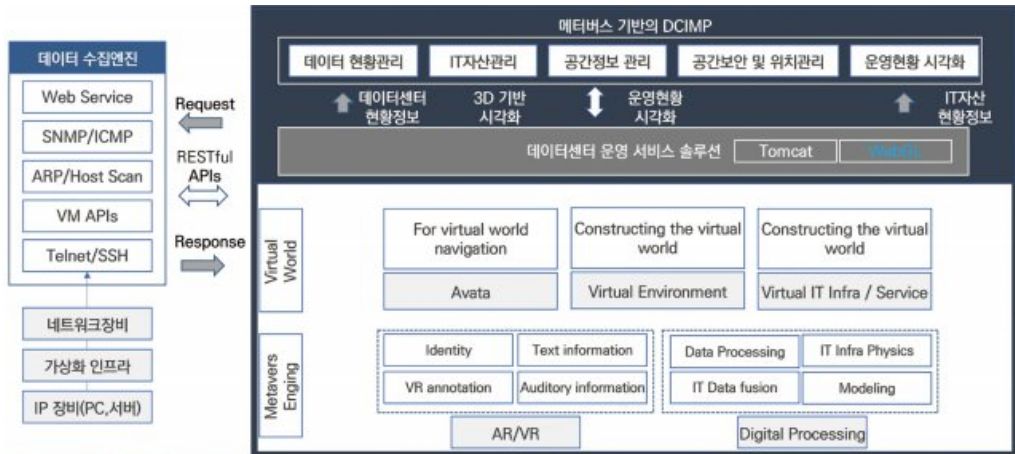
데이터 수집엔진

Web Service

SNMP/ICMP

ARP/Host Scan

VM APIs

Telnet/SSH

네트워크장비

가상화 인프라

IP 장비(PC,서버)

Request

RESTful APIs

Response

메타버스 기반의 DCIMP

데이터 현황관리

IT자산관리

공간정보 관리

공간보안 및 위치관리

운영현황 시각화

데이터센터 현황정보

3D 기반 시각화

운영현황 시각화

IT자산 현황정보

데이터센터 운영 서비스 솔루션

Tomcat

WebGL

Virtual World

For virtual world navigation

Constructing the virtual world

Constructing the virtual world

Avata

Virtual Environment

Virtual IT Infra / Service

Metavers Enging

Identity

Text information

VR annotation

Auditory information

Data Processing

IT Infra Physics

IT Data fusion

Modeling

AR/VR

Digital Processing